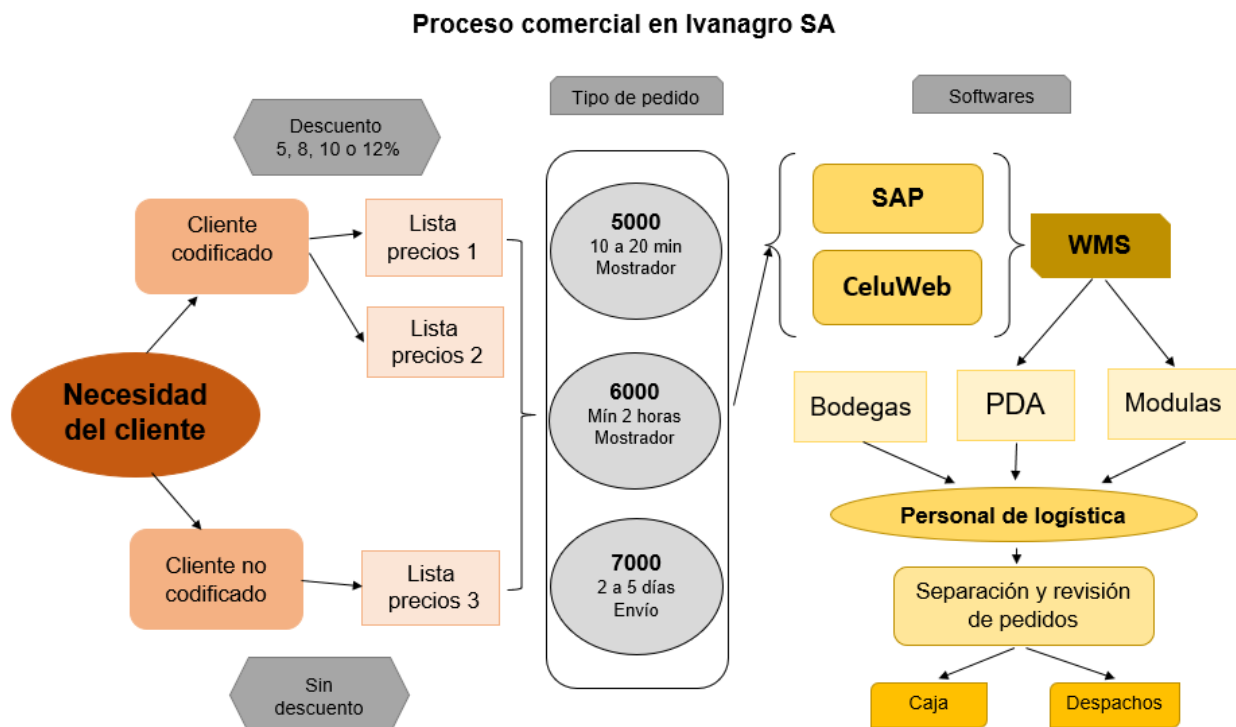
Proceso comercial en Ivanagro SA

Tipo de pedido

Softwares

Descuento
5, 8, 10 o 12%

Cliente codificado

Lista precios 1

Lista precios 2

Necesidad del cliente

Cliente no codificado

Lista precios 3

Sin descuento

5000
10 a 20 min
Mostrador

6000
Mín 2 horas
Mostrador

7000
2 a 5 días
Envío

SAP

CeluWeb

WMS

Bodegas

PDA

Modulas

Personal de logística

Separación y revisión de pedidos

Caja

Despachos